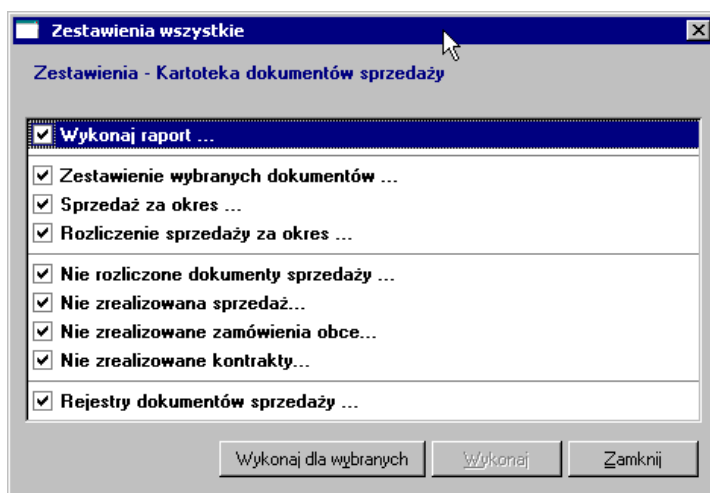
Zestawienia wszystkie

Zestawienia - Kartoteka dokumentów sprzedaży

Wykonaj raport ...

Zestawienie wybranych dokumentów ...
Sprzedaż za okres ...
Rozliczenie sprzedaży za okres ...

Nie rozliczone dokumenty sprzedaży ...
Nie zrealizowana sprzedaż...
Nie zrealizowane zamówienia obce...
Nie zrealizowane kontrakty...

Rejestry dokumentów sprzedaży ...

Wykonaj dla wybranych
Wykonaj
Zamknij